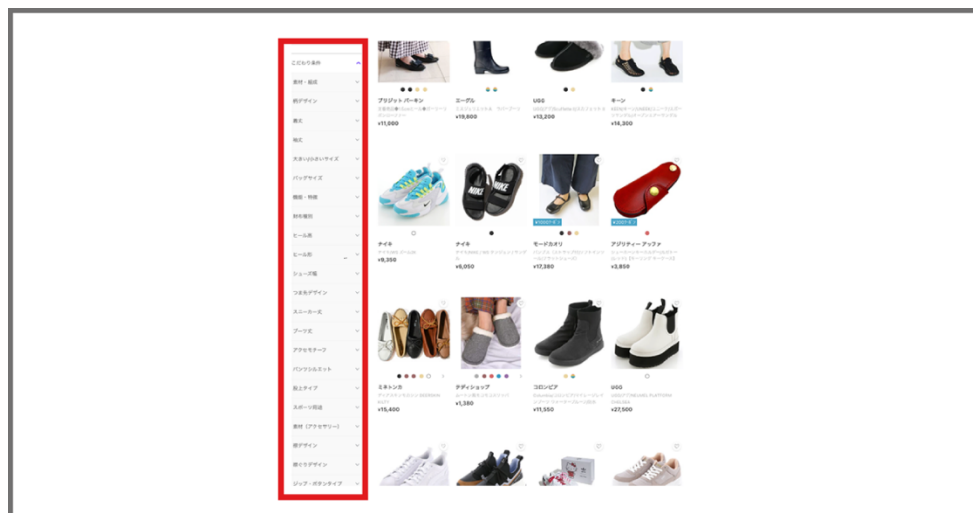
こだわり条件

素材・質感

柄デザイン

素材

幅広

大きい/小さいサイズ

バッグサイズ

機能・特徴

材料種別

ヒール高

ヒール形

シューズ幅

つま先デザイン

スニーカー丈

ブーツ丈

アクセモチーフ

バッグシルエット

靴上タイプ

スポーツ用途

素材（アクセサリー）

柄デザイン

柄くりデザイン

ジップ・ボタンタイプ

ブリジット バーキン
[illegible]
¥11,000

エーグル
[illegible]
¥19,800

UGG
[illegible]
¥13,200

キーン
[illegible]
¥16,500

ナイキ
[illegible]
¥9,350

ナイキ
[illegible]
¥6,050

モードカオリ
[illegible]
¥17,380

アリジティー アップァ
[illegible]
¥3,850

ミネトンカ
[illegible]
¥15,400

アディショップ
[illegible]
¥1,380

コロンビア
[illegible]
¥11,550

UGG
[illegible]
¥27,500